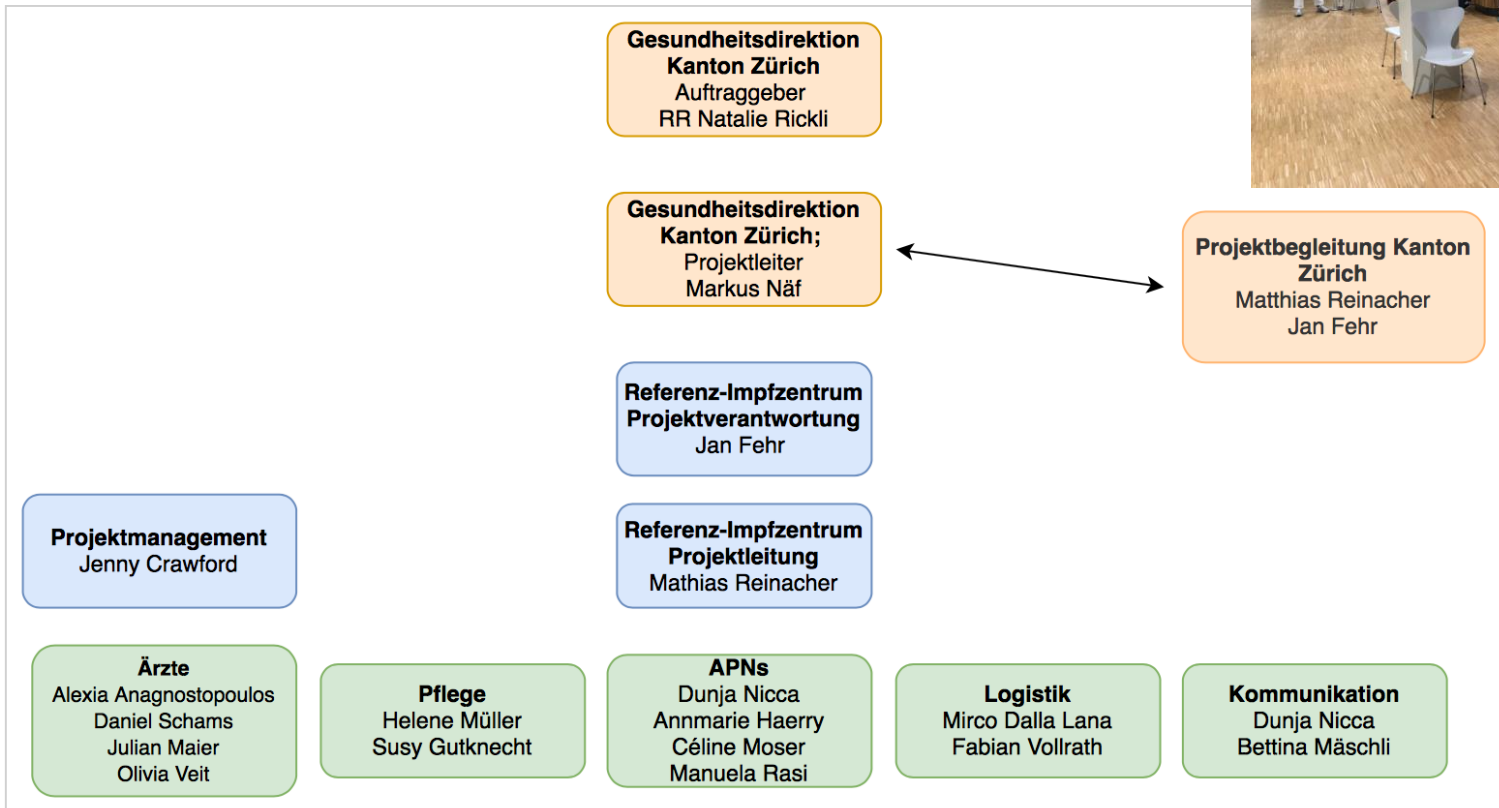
**Gesundheitsdirektion Kanton Zürich**
Auftraggeber
RR Natalie Rickli

**Gesundheitsdirektion Kanton Zürich;**
Projektleiter
Markus Näf

**Projektbegleitung Kanton Zürich**
Matthias Reinacher
Jan Fehr

**Referenz-Impfzentrum Projektverantwortung**
Jan Fehr

**Projektmanagement**
Jenny Crawford

**Referenz-Impfzentrum Projektleitung**
Mathias Reinacher

**Ärzte**
Alexia Anagnostopoulos
Daniel Schams
Julian Maier
Olivia Veit

**Pflege**
Helene Müller
Susy Gutknecht

**APNs**
Dunja Nicca
Annmarie Haerry
Céline Moser
Manuela Rasi

**Logistik**
Mirco Dalla Lana
Fabian Vollrath

**Kommunikation**
Dunja Nicca
Bettina Mäschli